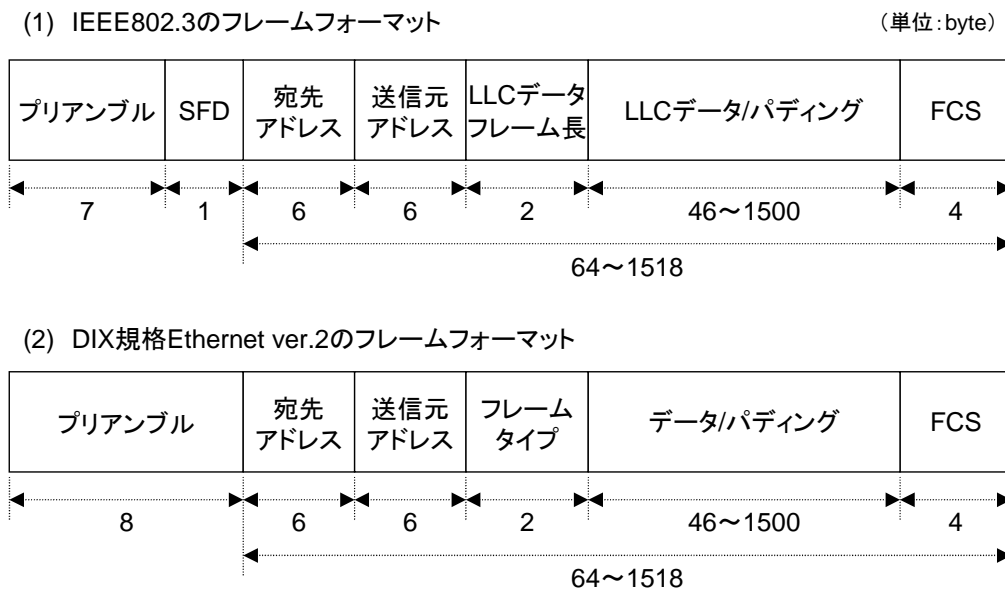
(1) IEEE802.3のフレームフォーマット

（単位：byte）

| プリアンブル | SFD | 宛先アドレス | 送信元アドレス | LLCデータフレーム長 | LLCデータ/パディング | FCS |
|---|---|---|---|---|---|---|
| 7 | 1 | 6 | 6 | 2 | 46～1500 | 4 |

64～1518

(2) DIX規格Ethernet ver.2のフレームフォーマット

| プリアンブル | 宛先アドレス | 送信元アドレス | フレームタイプ | データ/パディング | FCS |
|---|---|---|---|---|---|
| 8 | 6 | 6 | 2 | 46～1500 | 4 |

64～1518